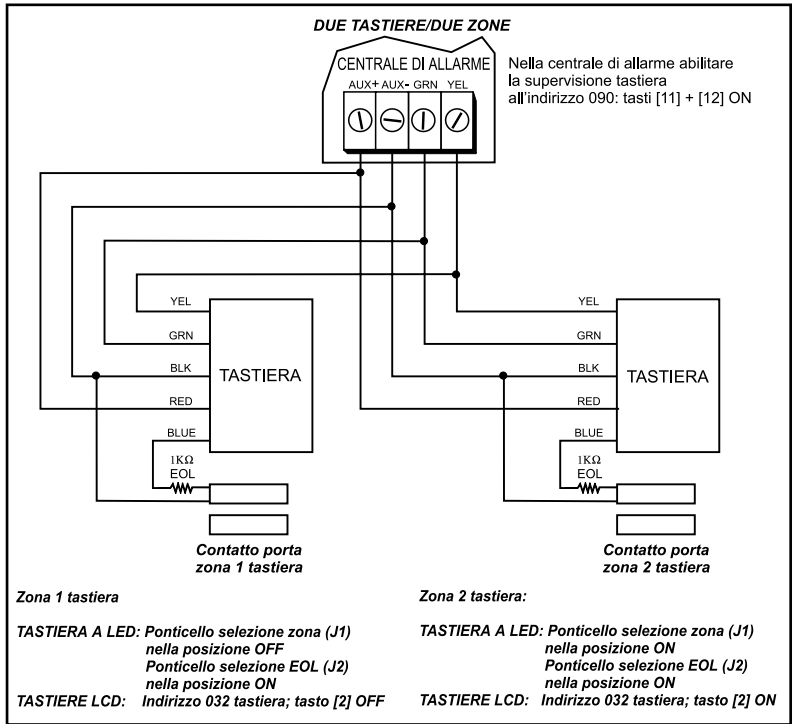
DUE TASTIERE/DUE ZONE

CENTRALE DI ALLARME

AUX+ AUX- GRN YEL

Nella centrale di allarme abilitare la supervisione tastiera all'indirizzo 090: tasti [11] + [12] ON

YEL
GRN
BLK
RED
BLUE
TASTIERA
1KΩ
EOL

YEL
GRN
BLK
RED
BLUE
TASTIERA
1KΩ
EOL

Contatto porta zona 1 tastiera

Contatto porta zona 2 tastiera

Zona 1 tastiera

TASTIERA A LED: Ponticello selezione zona (J1) nella posizione OFF
Ponticello selezione EOL (J2) nella posizione ON
TASTIERE LCD: Indirizzo 032 tastiera; tasto [2] OFF

Zona 2 tastiera:

TASTIERA A LED: Ponticello selezione zona (J1) nella posizione ON
Ponticello selezione EOL (J2) nella posizione ON
TASTIERE LCD: Indirizzo 032 tastiera; tasto [2] ON